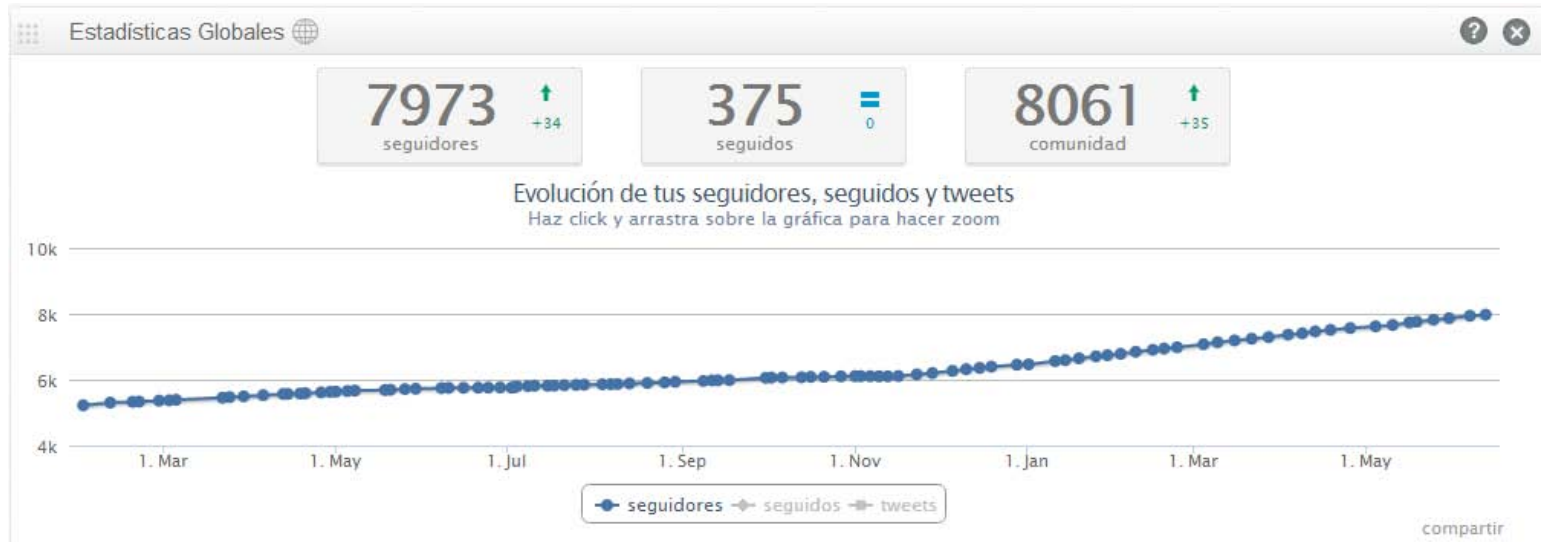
Estadísticas Globales

7973 +34 seguidores

375 = 0 seguidos

8061 +35 comunidad

Evolución de tus seguidores, seguidos y tweets
Haz click y arrastra sobre la gráfica para hacer zoom

10k
8k
6k
4k

1. Mar
1. May
1. Jul
1. Sep
1. Nov
1. Jan
1. Mar
1. May

seguidores seguidos tweets

compartir